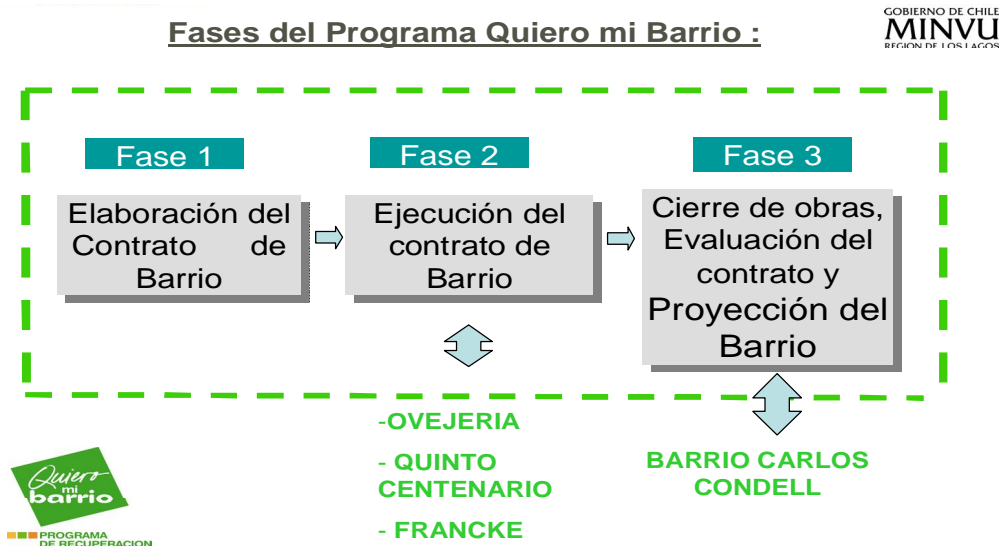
Fases del Programa Quiero mi Barrio :

GOBIERNO DE CHILE
MINVU
REGION DE LOS LAGOS

Fase 1

Elaboración del Contrato de Barrio

Fase 2

Ejecución del contrato de Barrio

Fase 3

Cierre de obras, Evaluación del contrato y Proyección del Barrio

-OVEJERIA

- QUINTO CENTENARIO

- FRANCKE

BARRIO CARLOS CONDELL

Quiero mi barrio

PROGRAMA DE RECUPERACION